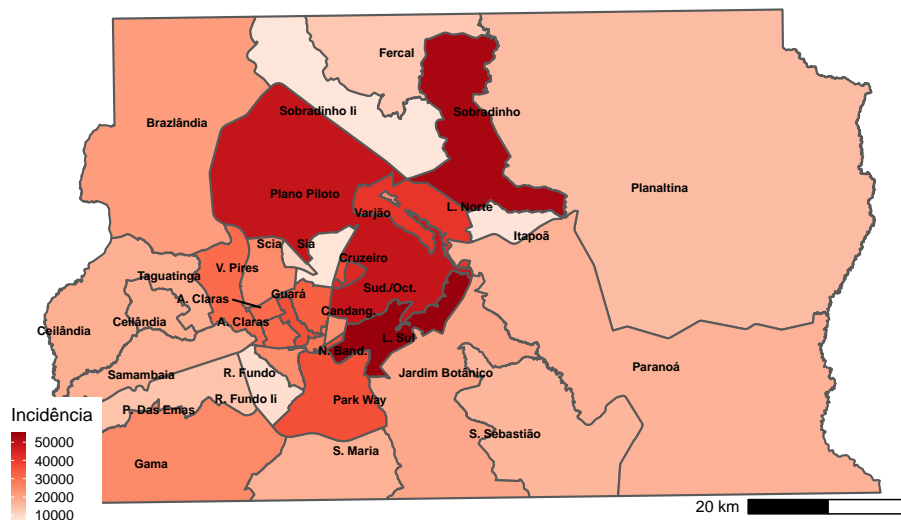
Fercal
Sobradinho Ii
Sobradinho
Brazlândia
Plano Piloto
Planaltina
Varjão
L. Norte
Itapoã
Scia
Sia
Cruzeiro
V. Pires
Taguatinga
A. Claras
Guará
Sud./Oct.
Ceilândia
Cellândia
A. Claras
Candang.
N. Band.
L. Sul
Samambaia
R. Fundo
Jardim Botânico
Paranoá
P. Das Emas
R. Fundo Ii
Park Way
S. Sebastião
Gama
S. Maria
Incidência
50000
40000
30000
20000
10000
20 km